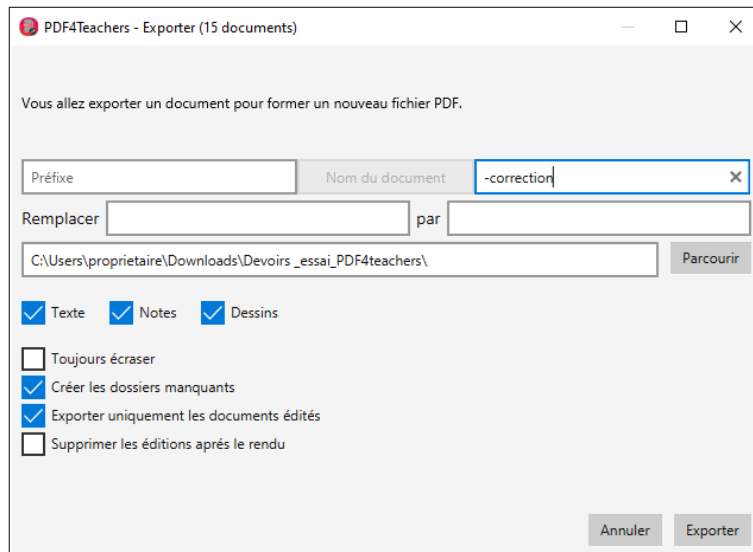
PDF4Teachers - Exporter (15 documents)

Vous allez exporter un document pour former un nouveau fichier PDF.

Préfixe
Nom du document
-correction

Remplacer
par

C:\Users\proprietaire\Downloads\Devoirs _essai_PDF4teachers\
Parcourir

Texte
Notes
Dessins

Toujours écraser
Créer les dossiers manquants
Exporter uniquement les documents édités
Supprimer les éditions aprés le rendu

Annuler
Exporter